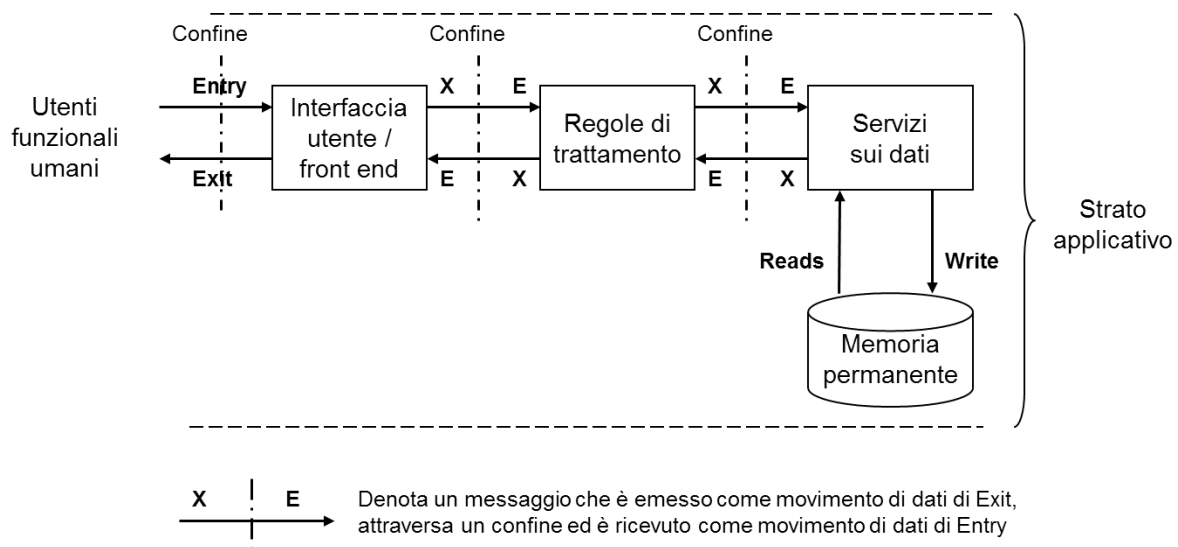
Confine

Confine

Confine

Utenti funzionali umani

Entry

Exit

Interfaccia utente / front end

X

E

E

X

Regole di trattamento

X

E

E

X

Servizi sui dati

Reads

Write

Memoria permanente

Strato applicativo

X

E

Denota un messaggio che è emesso come movimento di dati di Exit, attraversa un confine ed è ricevuto come movimento di dati di Entry